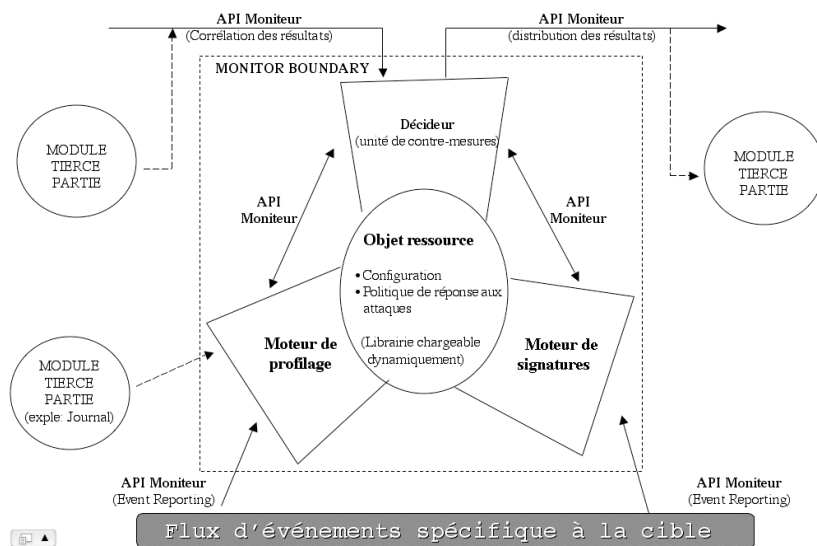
API Moniteur
(Corrélation des résultats)

API Moniteur
(distribution des résultats)

MONITOR BOUNDARY

MODULE
TIERCE
PARTIE

Décideur
(unité de contre-mesures)

MODULE
TIERCE
PARTIE

API
Moniteur

API
Moniteur

Objet ressource

• Configuration
• Politique de réponse aux attaques

(Librairie chargeable dynamiquement)

Moteur de profilage

Moteur de signatures

MODULE
TIERCE
PARTIE
(exple: Journal)

API Moniteur
(Event Reporting)

API Moniteur
(Event Reporting)

Flux d'événements spécifique à la cible